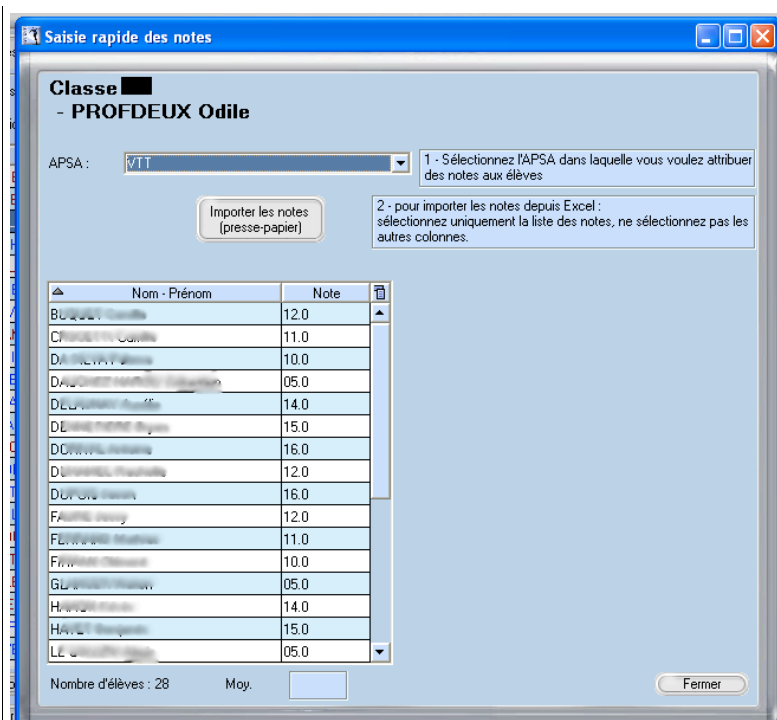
Saisie rapide des notes

Classe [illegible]
- PROFDEUX Odile

APSA : VTT

1 - Sélectionnez l'APSA dans laquelle vous voulez attribuer des notes aux élèves

Importer les notes (presse-papier)

2 - pour importer les notes depuis Excel : sélectionnez uniquement la liste des notes, ne sélectionnez pas les autres colonnes.

| Nom - Prénom | Note |
|---|---|
| BU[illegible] | 12.0 |
| C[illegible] | 11.0 |
| DA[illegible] | 10.0 |
| DA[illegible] | 05.0 |
| DE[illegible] | 14.0 |
| DE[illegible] | 15.0 |
| DO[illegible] | 16.0 |
| D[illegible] | 12.0 |
| DU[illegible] | 16.0 |
| FA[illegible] | 12.0 |
| FE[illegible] | 11.0 |
| F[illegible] | 10.0 |
| GL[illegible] | 05.0 |
| HA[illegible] | 14.0 |
| HA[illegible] | 15.0 |
| LE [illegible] | 05.0 |

Nombre d'élèves : 28 Moy.

Fermer